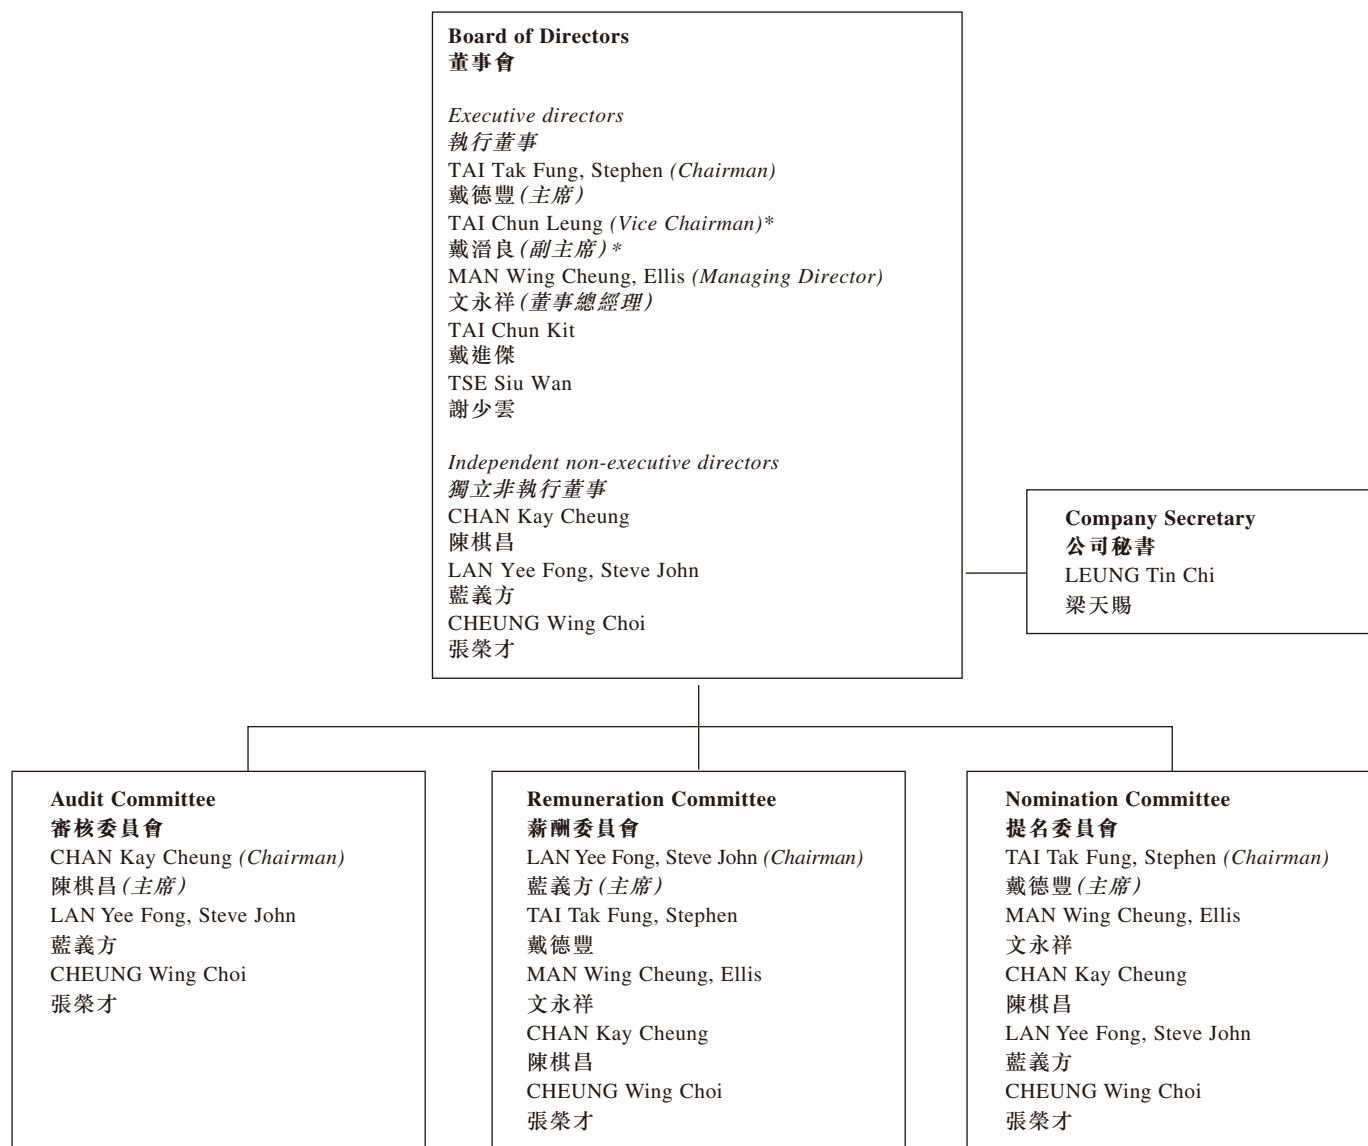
Board of Directors
董事會

Executive directors
執行董事
TAI Tak Fung, Stephen (Chairman)
戴德豐(主席)
TAI Chun Leung (Vice Chairman)*
戴溍良(副主席)*
MAN Wing Cheung, Ellis (Managing Director)
文永祥(董事總經理)
TAI Chun Kit
戴進傑
TSE Siu Wan
謝少雲

Independent non-executive directors
獨立非執行董事
CHAN Kay Cheung
陳棋昌
LAN Yee Fong, Steve John
藍義方
CHEUNG Wing Choi
張榮才

Company Secretary
公司秘書
LEUNG Tin Chi
梁天賜

Audit Committee
審核委員會
CHAN Kay Cheung (Chairman)
陳棋昌(主席)
LAN Yee Fong, Steve John
藍義方
CHEUNG Wing Choi
張榮才

Remuneration Committee
薪酬委員會
LAN Yee Fong, Steve John (Chairman)
藍義方(主席)
TAI Tak Fung, Stephen
戴德豐
MAN Wing Cheung, Ellis
文永祥
CHAN Kay Cheung
陳棋昌
CHEUNG Wing Choi
張榮才

Nomination Committee
提名委員會
TAI Tak Fung, Stephen (Chairman)
戴德豐(主席)
MAN Wing Cheung, Ellis
文永祥
CHAN Kay Cheung
陳棋昌
LAN Yee Fong, Steve John
藍義方
CHEUNG Wing Choi
張榮才